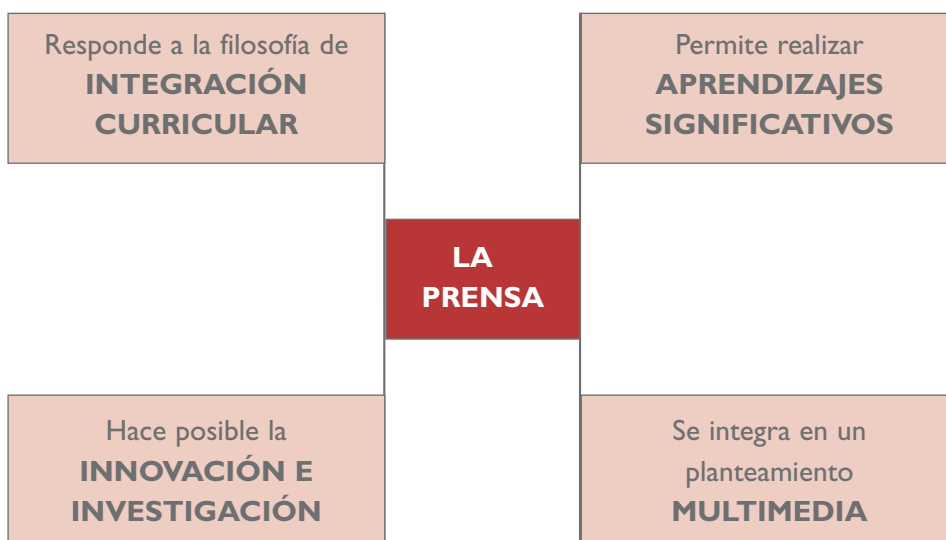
Responde a la filosofía de
**INTEGRACIÓN CURRICULAR**

Permite realizar
**APRENDIZAJES SIGNIFICATIVOS**

**LA PRENSA**

Hace posible la
**INNOVACIÓN E INVESTIGACIÓN**

Se integra en un planteamiento
**MULTIMEDIA**